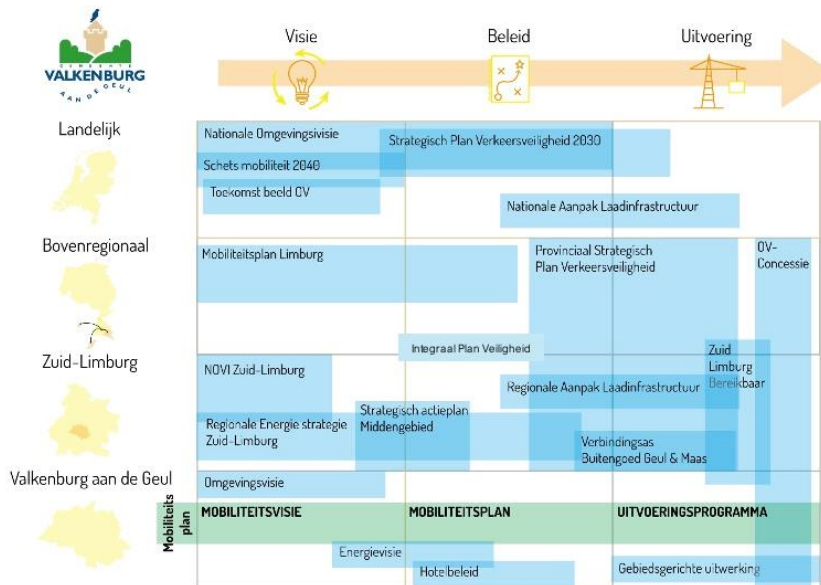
GEMEENTE
VALKENBURG
AAN DE GEUL

Visie

Beleid

Uitvoering

Landelijk

Nationale Omgevingsvisie

Strategisch Plan Verkeersveiligheid 2030

Schets mobiliteit 2040

Toekomst beeld OV

Nationale Aanpak Laadinfrastructuur

Bovenregionaal

Mobiliteitsplan Limburg

Provinciaal Strategisch Plan Verkeersveiligheid

OV-Concessie

Integraal Plan Veiligheid

Zuid-Limburg

NOVI Zuid-Limburg

Zuid Limburg Bereikbaar

Regionale Aanpak Laadinfrastructuur

Regionale Energie strategie Zuid-Limburg

Strategisch actieplan Middengebied

Verbindingsas Buitengoed Geul & Maas

Valkenburg aan de Geul

Omgevingsvisie

Mobiliteits plan

MOBILITEITSVISIE

MOBILITEITSPLAN

UITVOERINGSPROGRAMMA

Energievisie

Hotelbeleid

Gebiedsgerichte uitwerking